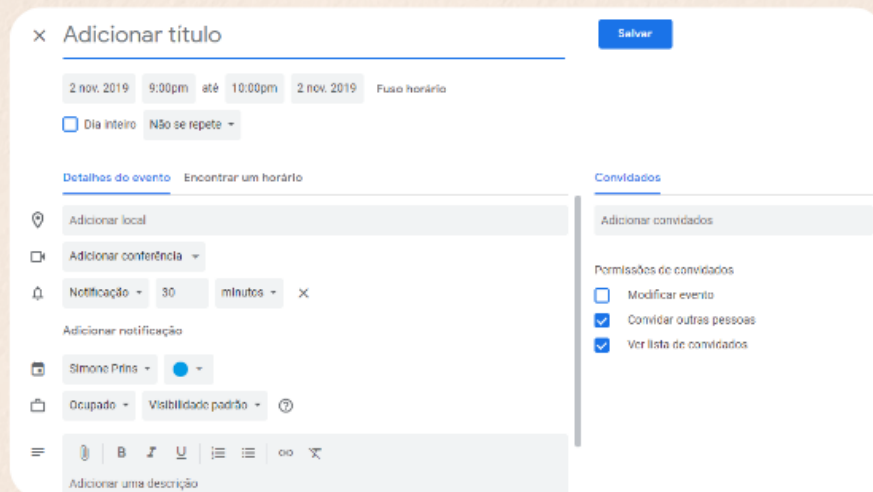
× Adicionar título

Salvar

2 nov. 2019 9:00pm até 10:00pm 2 nov. 2019 Fuso horário

Dia inteiro Não se repete

Detalhes do evento Encontrar um horário

Adicionar local

Adicionar conferência

Notificação 30 minutos ×

Adicionar notificação

Simone Prins

Ocupado Visibilidade padrão ?

B I U

Adicionar uma descrição

Convidados

Adicionar convidados

Permissões de convidados

Modificar evento

Convidar outras pessoas

Ver lista de convidados